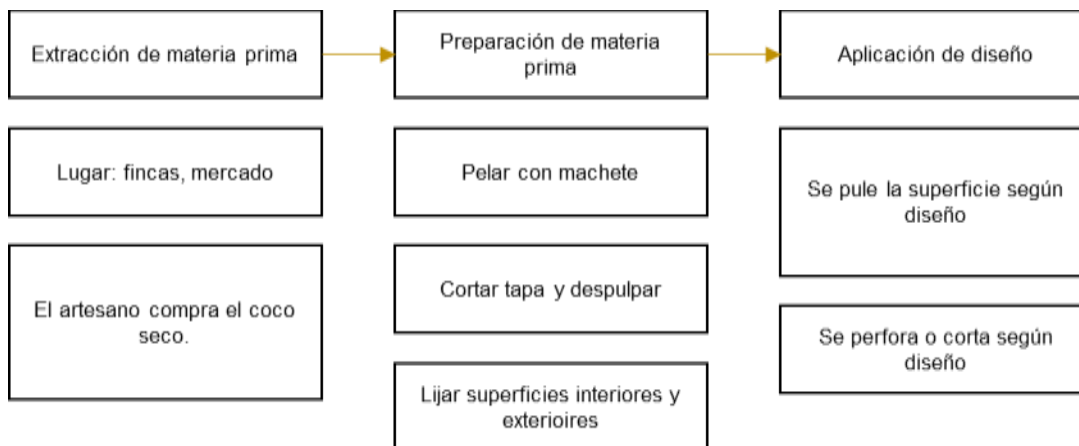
Extracción de materia prima

Lugar: fincas, mercado

El artesano compra el coco seco.

Preparación de materia prima

Pelar con machete

Cortar tapa y despulpar

Lijar superficies interiores y exterioires

Aplicación de diseño

Se pule la superficie según diseño

Se perfora o corta según diseño